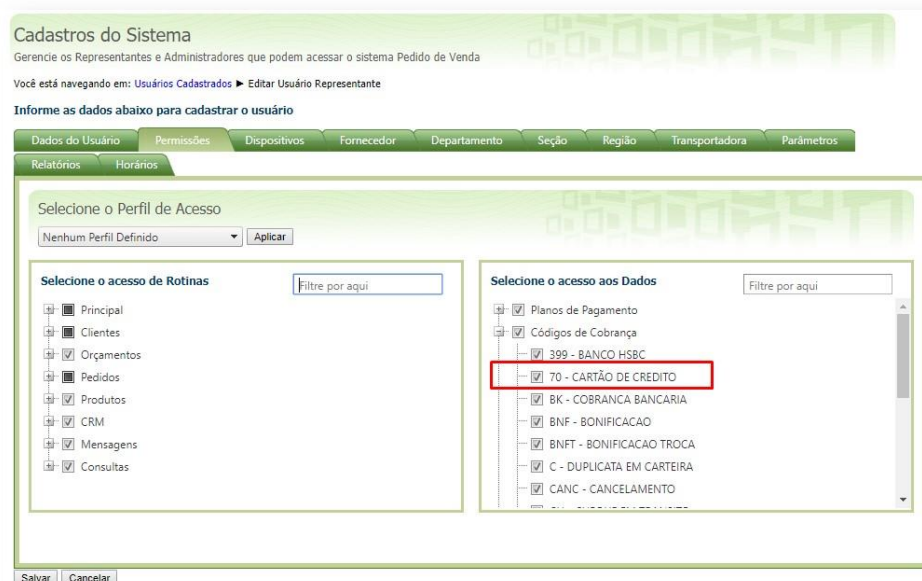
Cadastros do Sistema

Gerencie os Representantes e Administradores que podem acessar o sistema Pedido de Venda

Você está navegando em: Usuários Cadastrados ► Editar Usuário Representante

Informe as dados abaixo para cadastrar o usuário

Dados do Usuário | Permissões | Dispositivos | Fornecedor | Departamento | Seção | Região | Transportadora | Parâmetros | Relatórios | Horários

Selecione o Perfil de Acesso

Nenhum Perfil Definido

Aplicar

Selecione o acesso de Rotinas

Filtre por aqui

Principal

Clientes

Orçamentos

Pedidos

Produtos

CRM

Mensagens

Consultas

Selecione o acesso aos Dados

Filtre por aqui

Planos de Pagamento

Códigos de Cobrança

399 - BANCO HSBC

70 - CARTÃO DE CREDITO

BK - COBRANCA BANCARIA

BNF - BONIFICACAO

BNFT - BONIFICACAO TROCA

C - DUPLICATA EM CARTEIRA

CANC - CANCELAMENTO

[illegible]

Salvar | Cancelar